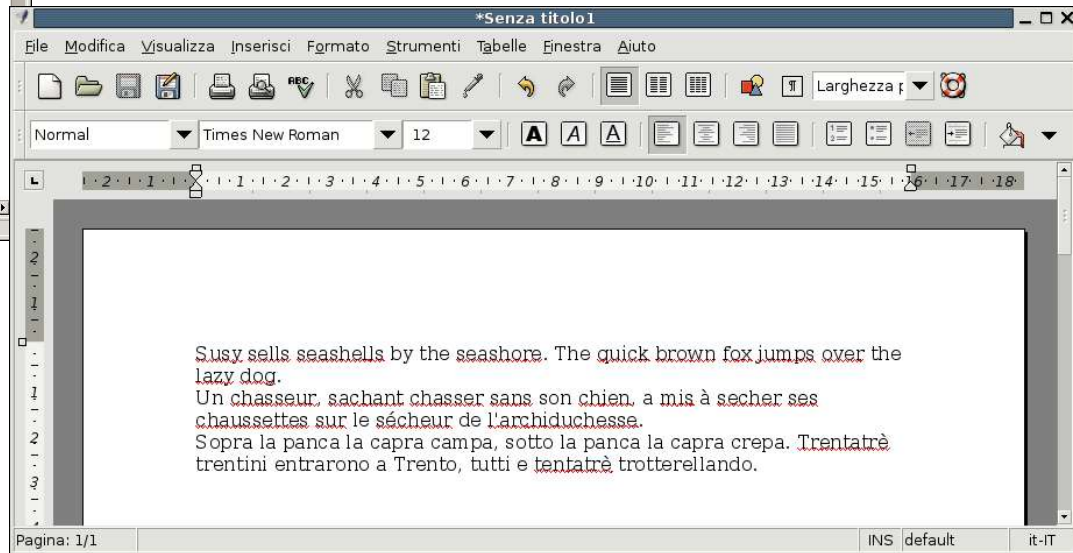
*Senza titolo1

File Modifica Visualizza Inserisci Formato Strumenti Tabelle Finestra Aiuto

Larghezza p

Normal Times New Roman 12

A A A

· 2 · 1 · 1 · 1 · 1 · 2 · 3 · 4 · 5 · 6 · 7 · 8 · 9 · 10 · 11 · 12 · 13 · 14 · 15 · 16 · 17 · 18

Susy sells seashells by the seashore. The quick brown fox jumps over the lazy dog.
Un chasseur, sachant chasser sans son chien, a mis à secher ses chaussettes sur le sécheur de l'archiduchesse.
Sopra la panca la capra campa, sotto la panca la capra crepa. Trentatrè trentini entrarono a Trento, tutti e tentatrè trotterellando.

Pagina: 1/1 INS default it-IT